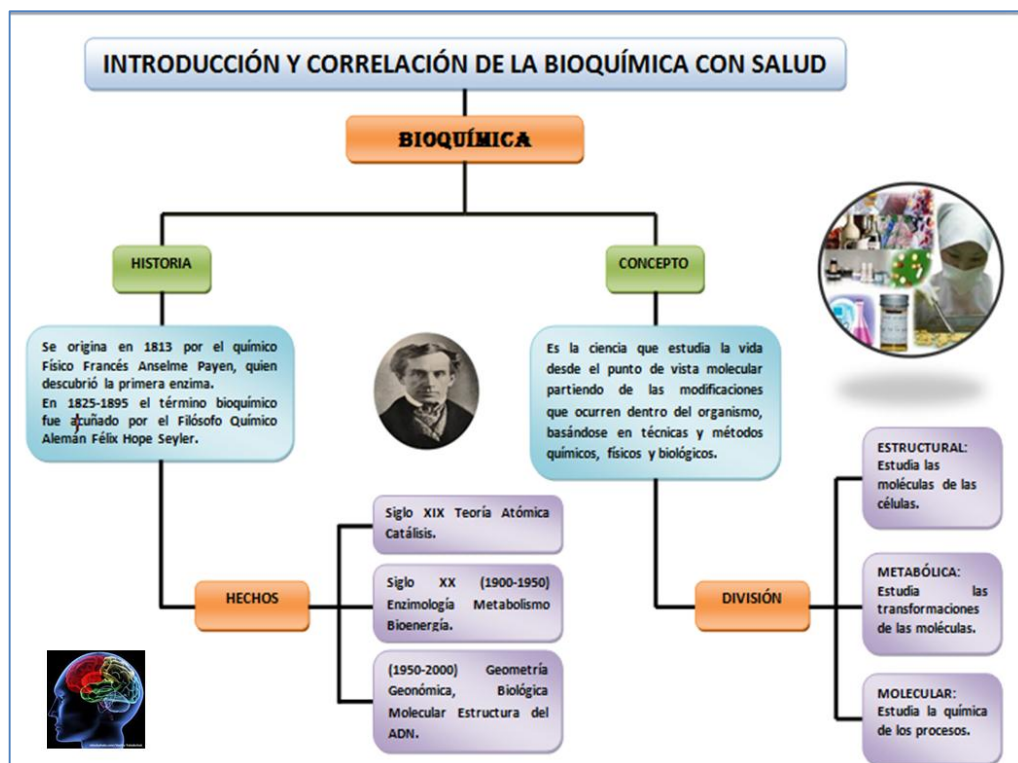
INTRODUCCIÓN Y CORRELACIÓN DE LA BIOQUÍMICA CON SALUD

BIOQUÍMICA

HISTORIA

Se origina en 1813 por el químico Físico Francés Anselme Payen, quien descubrió la primera enzima.
En 1825-1895 el término bioquímico fue acuñado por el Filósofo Químico Alemán Félix Hope Seyler.

HECHOS

Siglo XIX Teoría Atómica Catálisis.

Siglo XX (1900-1950) Enzimología Metabolismo Bioenergía.

(1950-2000) Geometría Geonómica, Biológica Molecular Estructura del ADN.

CONCEPTO

Es la ciencia que estudia la vida desde el punto de vista molecular partiendo de las modificaciones que ocurren dentro del organismo, basándose en técnicas y métodos químicos, físicos y biológicos.

DIVISIÓN

ESTRUCTURAL: Estudia las moléculas de las células.

METABÓLICA: Estudia las transformaciones de las moléculas.

MOLECULAR: Estudia la química de los procesos.